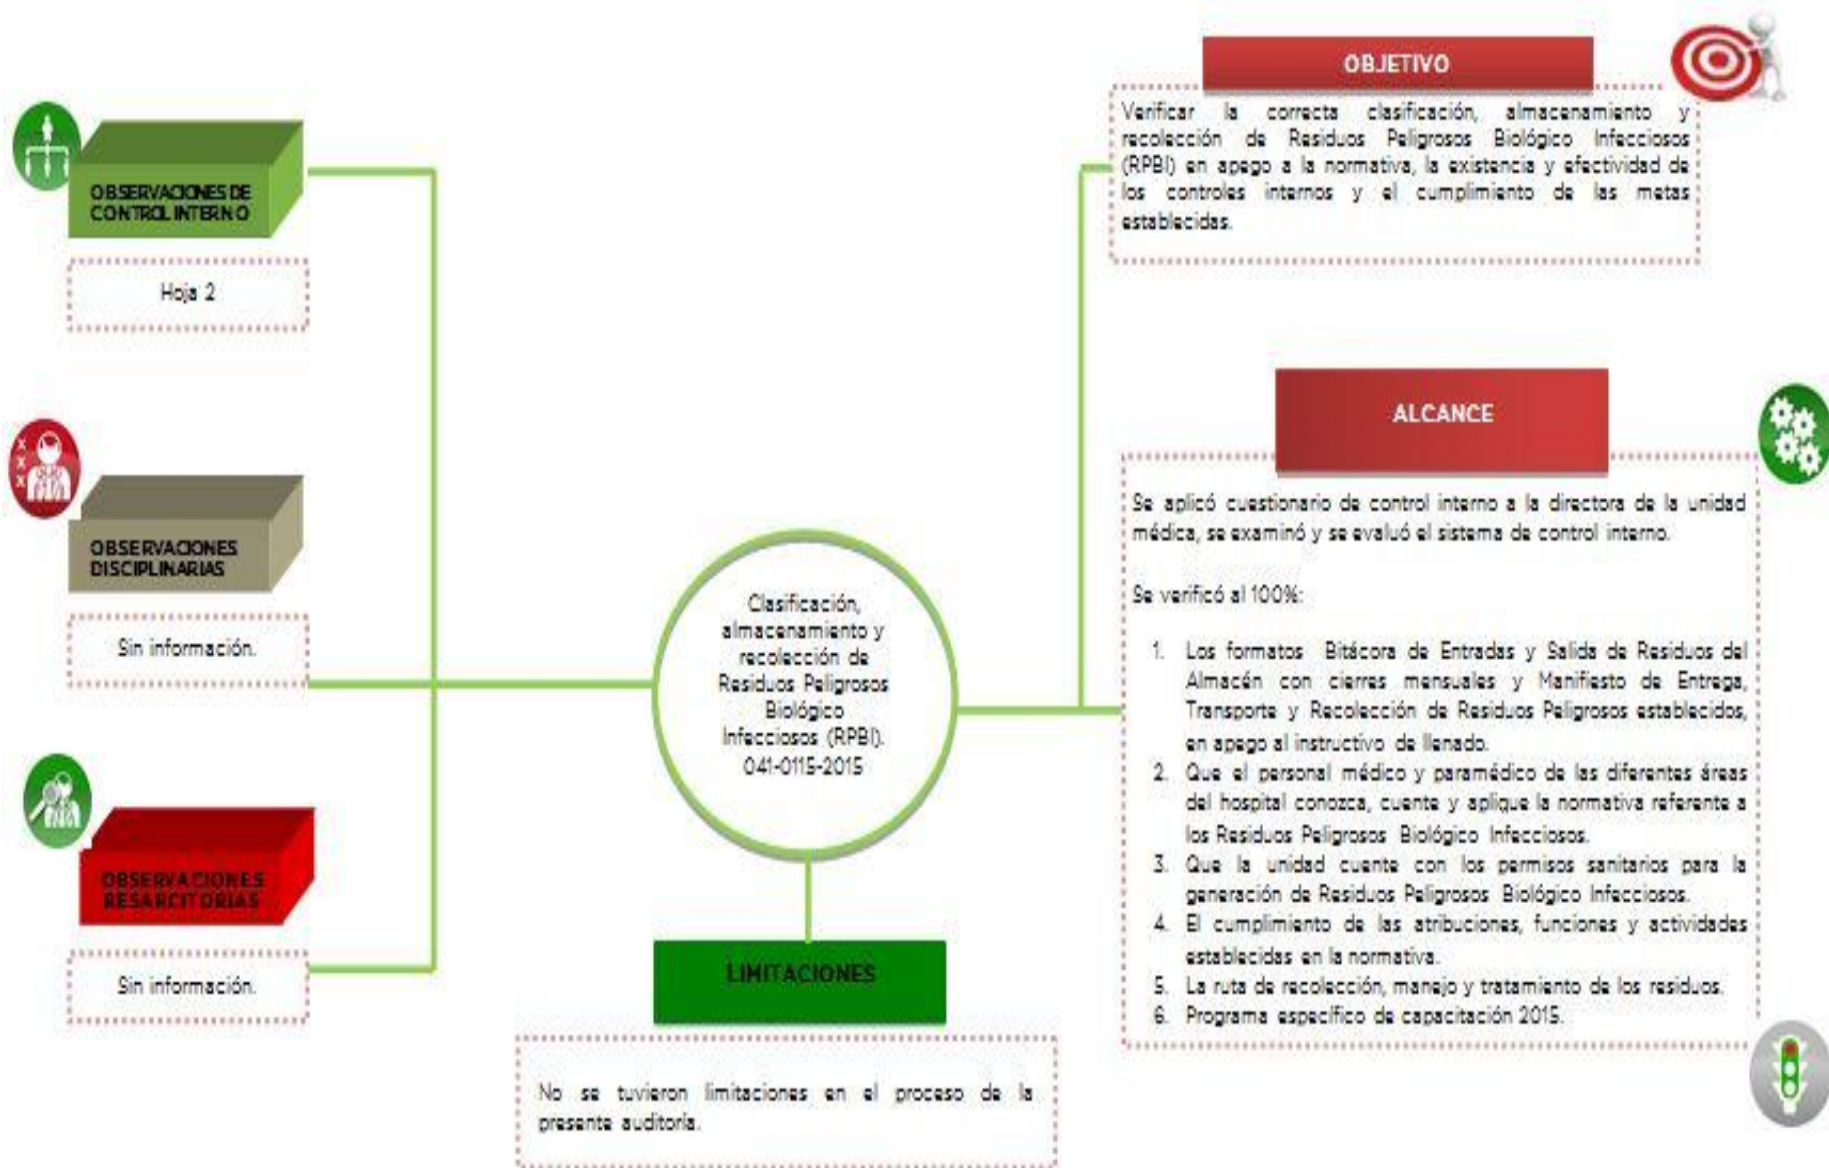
OBSERVACIONES DE CONTROL INTERNO

Hoja 2

OBSERVACIONES DISCIPLINARIAS

Sin información.

OBSERVACIONES RESARCITORIAS

Sin información.

Clasificación, almacenamiento y recolección de Residuos Peligrosos Biológico Infecciosos (RPBI). 041-0115-2015

LIMITACIONES

No se tuvieron limitaciones en el proceso de la presente auditoria.

OBJETIVO

Verificar la correcta clasificación, almacenamiento y recolección de Residuos Peligrosos Biológico Infecciosos (RPBI) en apego a la normativa, la existencia y efectividad de los controles internos y el cumplimiento de las metas establecidas.

ALCANCE

Se aplicó cuestionario de control interno a la directora de la unidad médica, se examinó y se evaluó el sistema de control interno.

Se verificó al 100%:

1. Los formatos Bitácora de Entradas y Salida de Residuos del Almacén con cierres mensuales y Manifiesto de Entrega, Transporte y Recolección de Residuos Peligrosos establecidos, en apego al instructivo de llenado.
2. Que el personal médico y paramédico de las diferentes áreas del hospital conozca, cuente y aplique la normativa referente a los Residuos Peligrosos Biológico Infecciosos.
3. Que la unidad cuente con los permisos sanitarios para la generación de Residuos Peligrosos Biológico Infecciosos.
4. El cumplimiento de las atribuciones, funciones y actividades establecidas en la normativa.
5. La ruta de recolección, manejo y tratamiento de los residuos.
6. Programa específico de capacitación 2015.